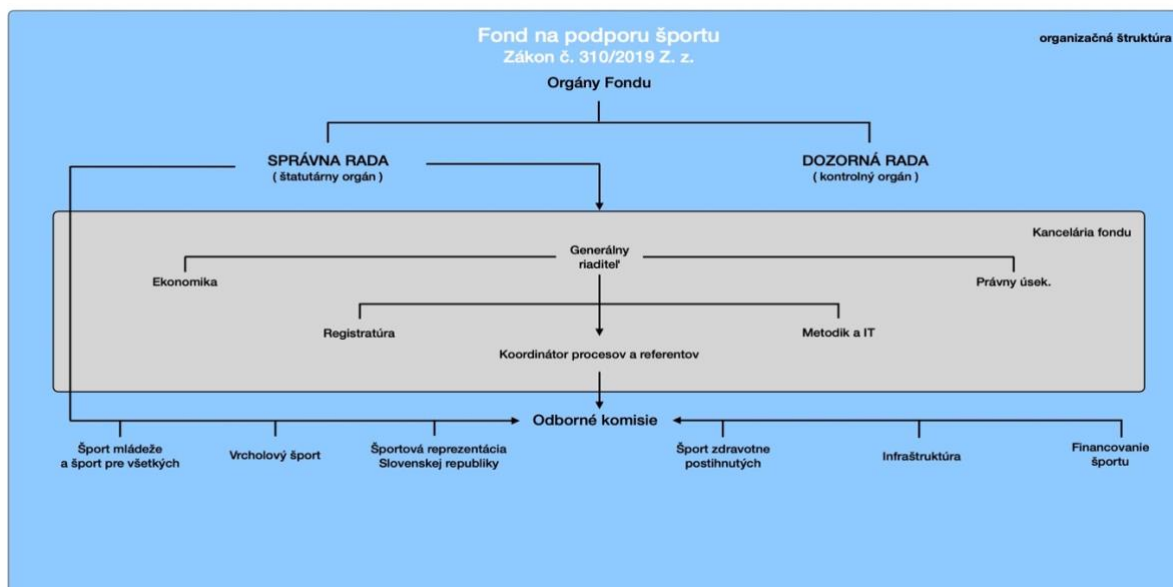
Fond na podporu športu
Zákon č. 310/2019 Z. z.

organizačná štruktúra

Orgány Fondu

SPRÁVNA RADA
( štatutárny orgán )

DOZORNÁ RADA
( kontrolný orgán )

Kancelária fondu

Generálny riaditeľ

Ekonomika

Právny úsek.

Registratúra

Metodik a IT

Koordinátor procesov a referentov

Odborné komisie

Šport mládeže a šport pre všetkých

Vrcholový šport

Športová reprezentácia Slovenskej republiky

Šport zdravotne postihnutých

Infraštruktúra

Financovanie športu